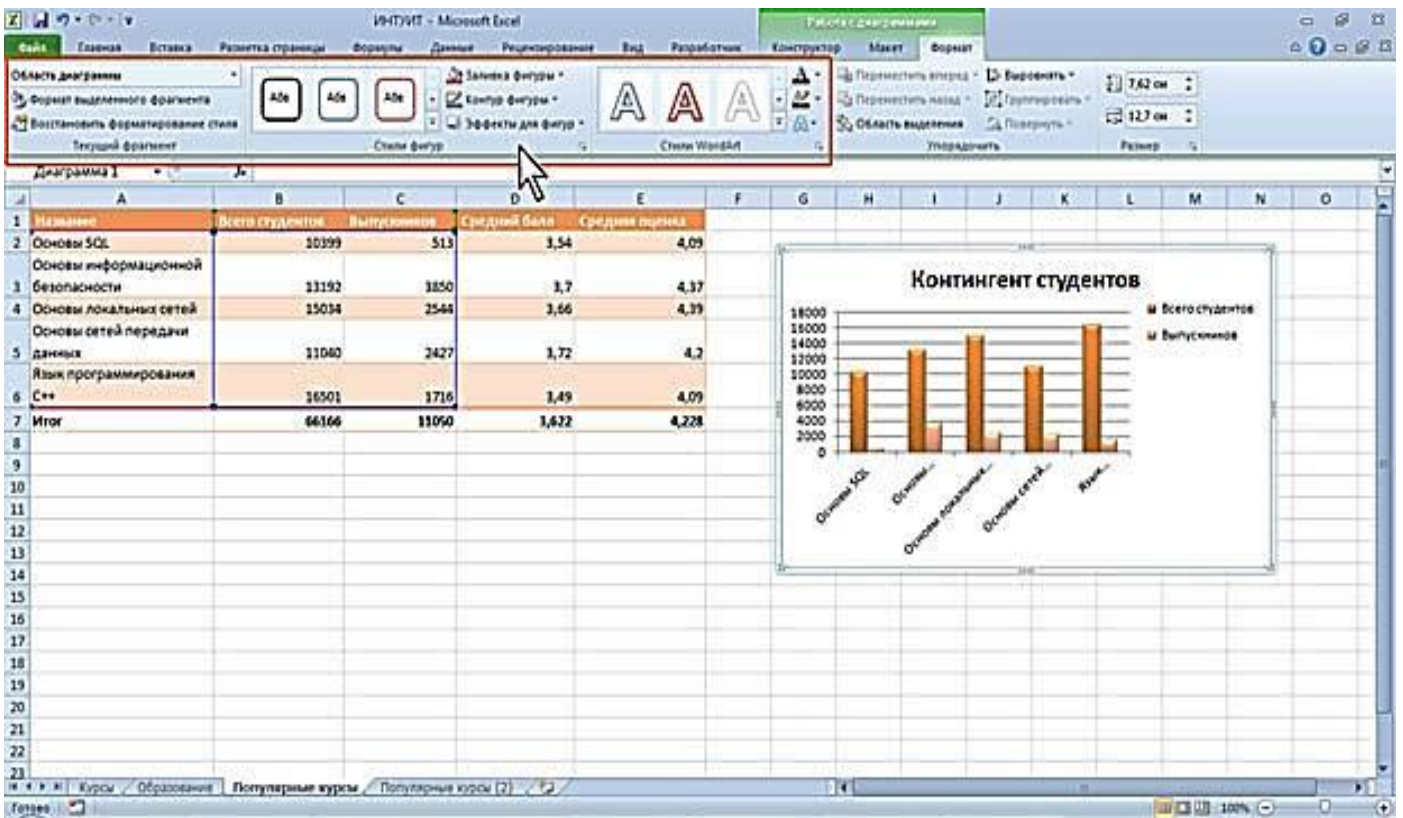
ИНТУИТ - Microsoft Excel

Работа с диаграммами

Файл Главная Вставка Разметка страницы Формулы Данные Рецензирование Вид Разработчик Конструктор Макет Формат

Область диаграммы

Формат выделенного фрагмента

Восстановить форматирование стиля

Текущий фрагмент

Абв Абв Абв

Заливка фигуры

Контур фигуры

Эффекты для фигур

Стили фигур

Стили WordArt

Переместить вперед

Переместить назад

Область выделения

Выровнять

Группировать

Повернуть

Упорядочить

7,62 см

12,7 см

Размер

Диаграмма 1

| | A | B | C | D | E |
|---|---|---|---|---|---|
| 1 | Название | Всего студентов | Выпускников | Средний балл | Средняя оценка |
| 2 | Основы SQL | 10399 | 513 | 3,54 | 4,09 |
| 3 | Основы информационной безопасности | 13192 | 3850 | 3,7 | 4,37 |
| 4 | Основы локальных сетей | 15034 | 2544 | 3,66 | 4,39 |
| 5 | Основы сетей передачи данных | 11040 | 2427 | 3,72 | 4,2 |
| 6 | Язык программирования C++ | 16501 | 1716 | 3,49 | 4,09 |
| 7 | Итог | 66166 | 11050 | 3,622 | 4,228 |

Контингент студентов

18000
16000
14000
12000
10000
8000
6000
4000
2000
0

Основы SQL
Основы...
Основы локальных...
Основы сетей...
Язык...

Всего студентов
Выпускников

Курсы Образование Популярные курсы Популярные курсы (2)

Готово 100%